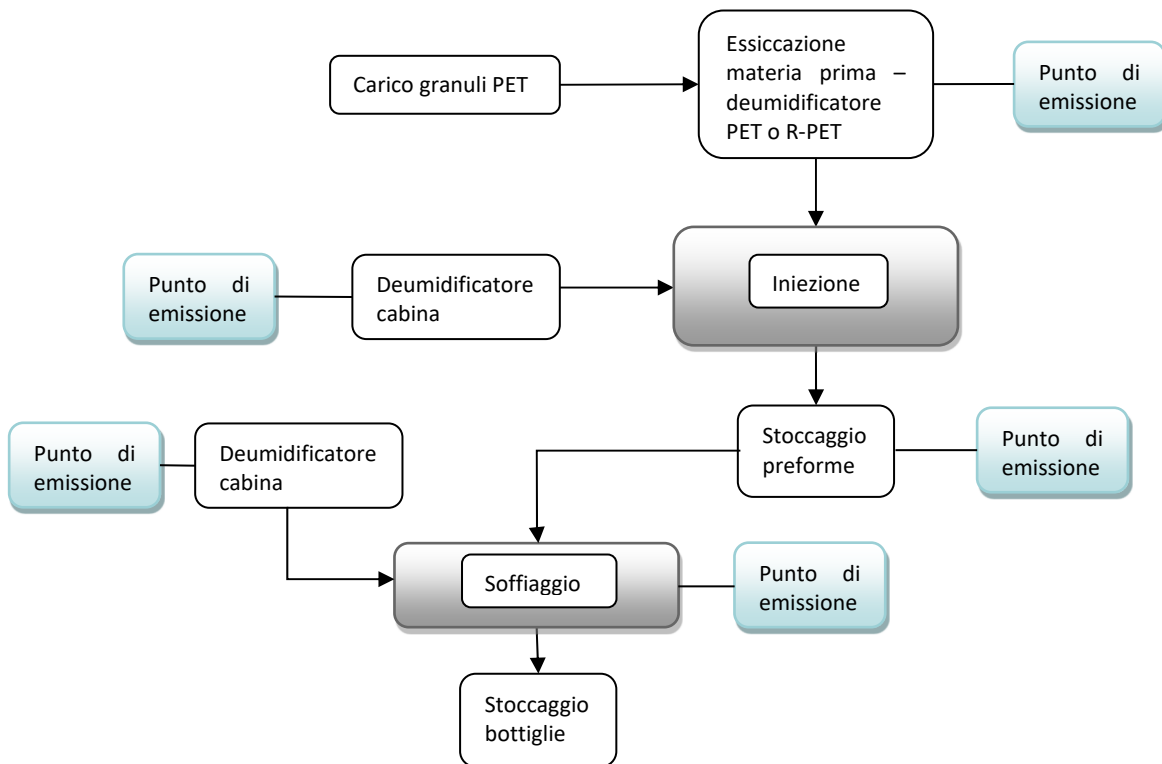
Carico granuli PET

Essiccazione materia prima – deumidificatore PET o R-PET

Punto di emissione

Punto di emissione

Deumidificatore cabina

Iniezione

Stoccaggio preforme

Punto di emissione

Punto di emissione

Deumidificatore cabina

Soffiaggio

Punto di emissione

Stoccaggio bottiglie